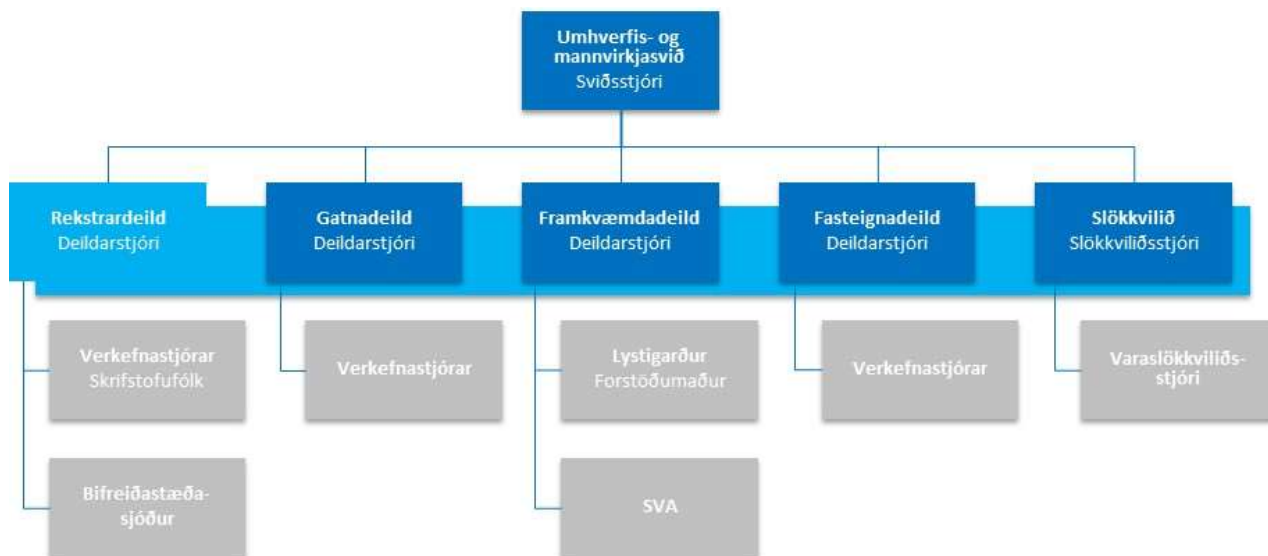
Umhverfis- og mannvirkjasvið
Sviðsstjóri

Rekstrardeild
Deildarstjóri

Gatnadeild
Deildarstjóri

Framkvæmdadeild
Deildarstjóri

Fasteignadeild
Deildarstjóri

Slökkvilið
Slökkviliðsstjóri

Verkefnastjórar
Skrifstofufólk

Bifreiðastæðasjóður

Verkefnastjórar

Lystigarður
Forstöðumaður

SVA

Verkefnastjórar

Varaslökkviliðsstjóri